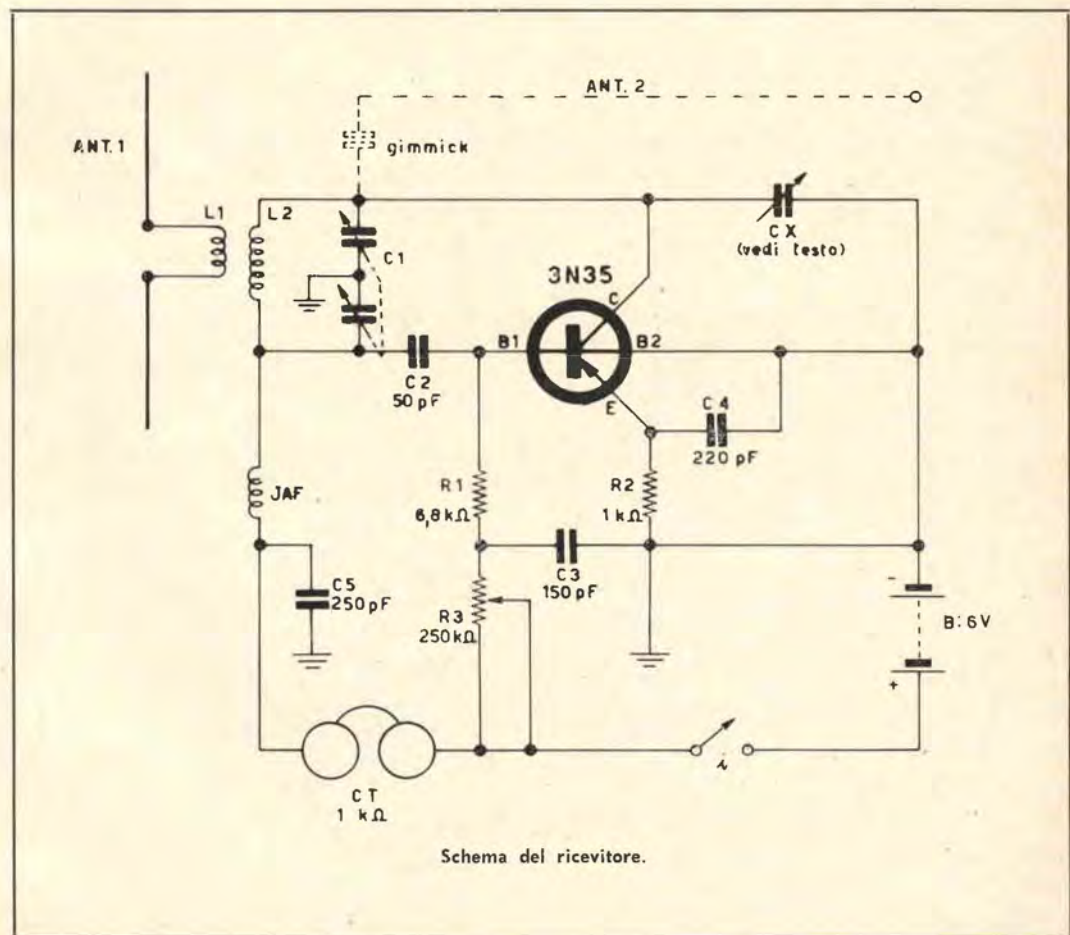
ANT. 2

ANT. 1

gimmick

L1

L2

C1

CX
(vedi testo)

3N35

C

B1

B2

E

C2
50 pF

C4
220 pF

JAF

R1
6,8 kΩ

R2
1 kΩ

C3
150 pF

C5
250 pF

R3
250 kΩ

-

B: 6V

+

i

CT
1 kΩ

Schema del ricevitore.